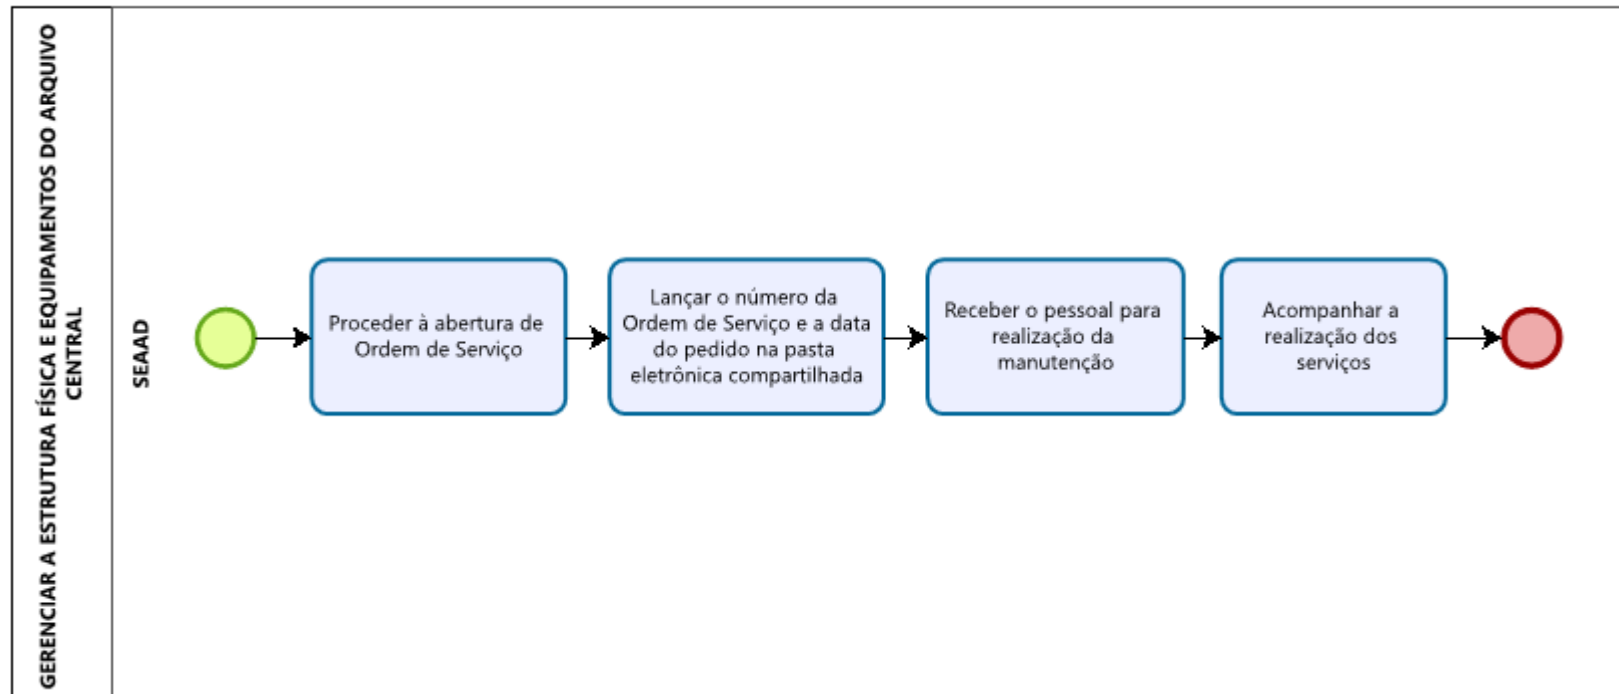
GERENCIAR A ESTRUTURA FÍSICA E EQUIPAMENTOS DO ARQUIVO CENTRAL

SEAAD

Proceder à abertura de Ordem de Serviço

Lançar o número da Ordem de Serviço e a data do pedido na pasta eletrônica compartilhada

Receber o pessoal para realização da manutenção

Acompanhar a realização dos serviços